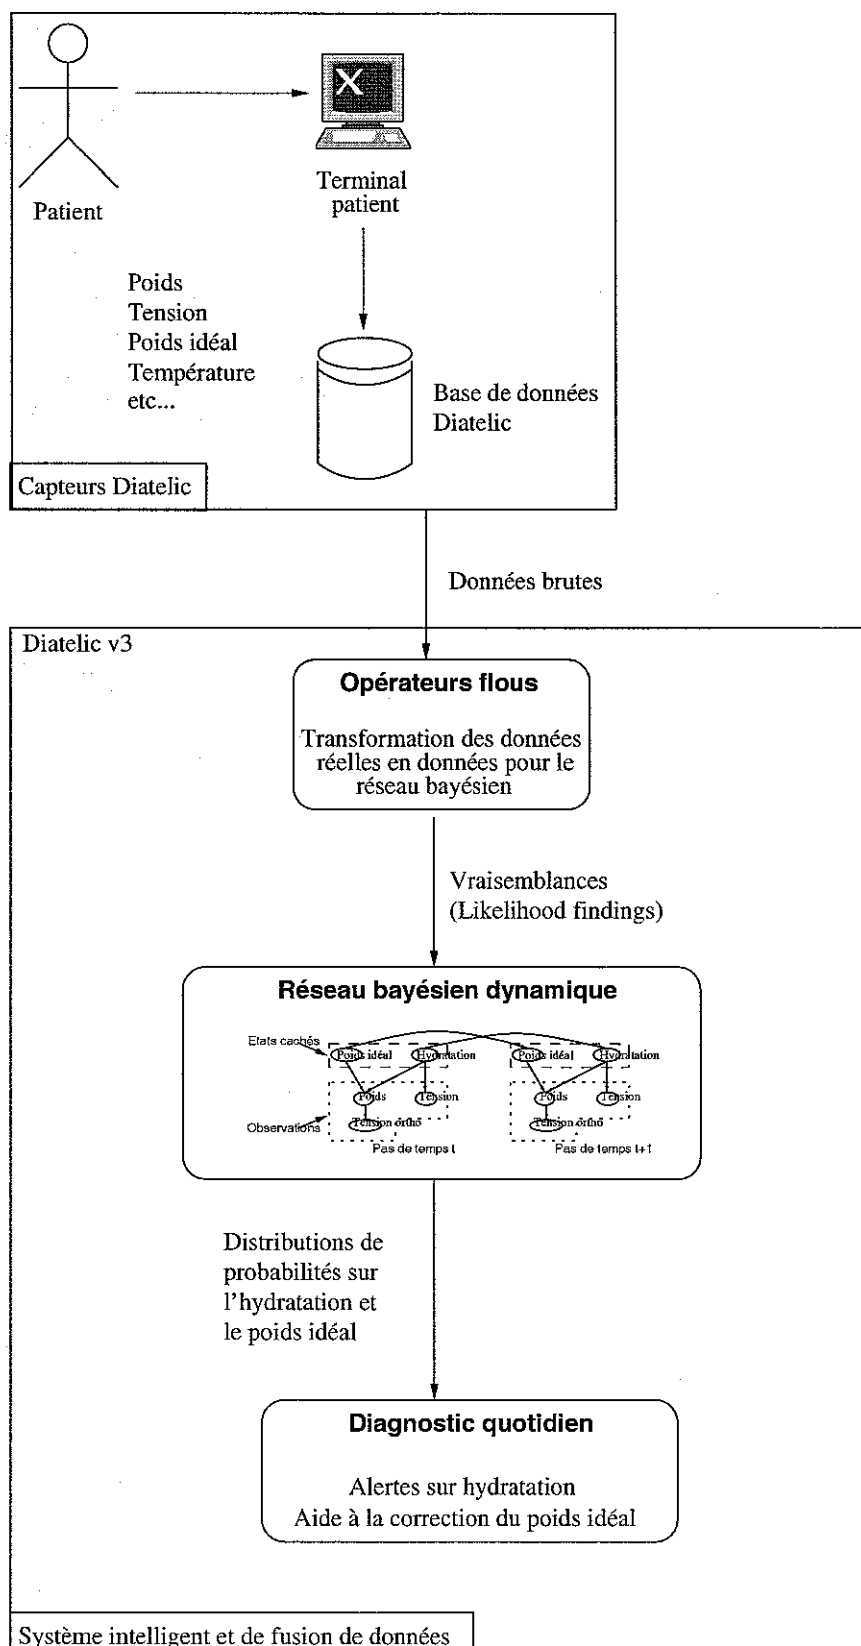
Patient

Terminal patient

Poids
Tension
Poids idéal
Température
etc...

Base de données Diatelic

Capteurs Diatelic

Données brutes

Diatelic v3

Opérateurs flous

Transformation des données réelles en données pour le réseau bayésien

Vraisemblances (Likelihood findings)

Réseau bayésien dynamique

Etats cachés
Poids idéal
Hydratation
Poids
Tension
Tension ortho
Observations
Pas de temps t
Poids idéal
Hydratation
Poids
Tension
Tension ortho
Pas de temps t+1

Distributions de probabilités sur l'hydratation et le poids idéal

Diagnostic quotidien

Alertes sur hydratation
Aide à la correction du poids idéal

Système intelligent et de fusion de données